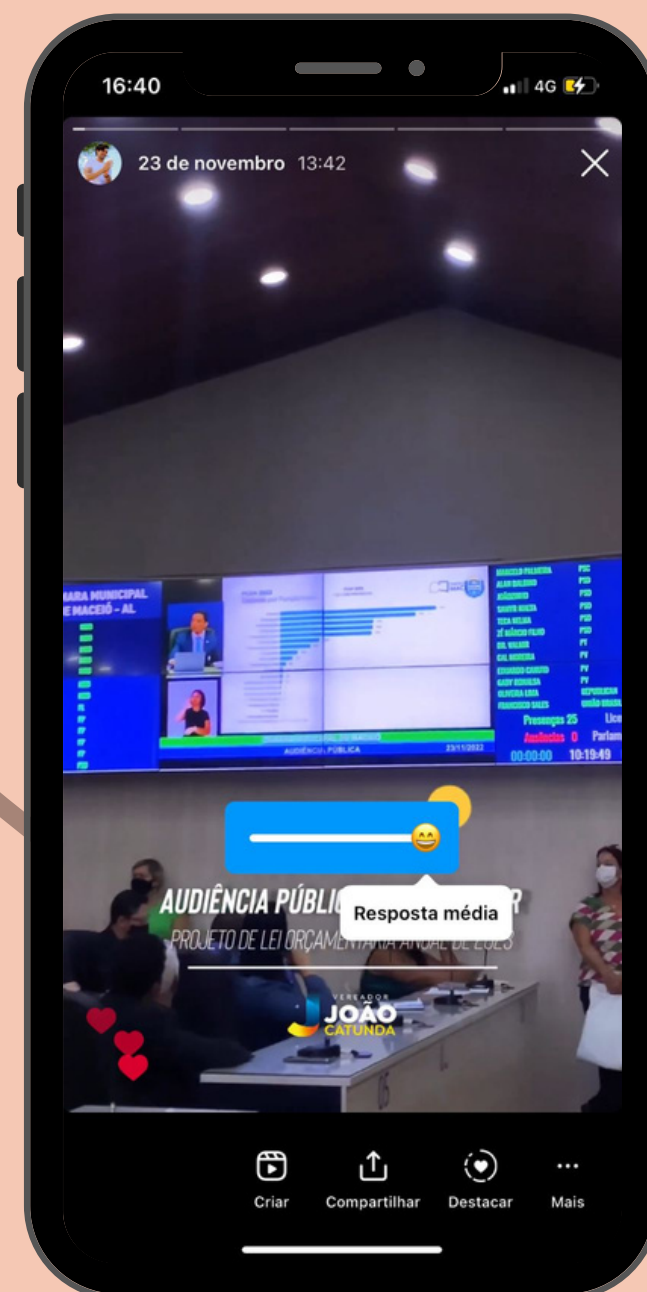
16:40

4G

23 de novembro 13:42

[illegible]ARA MUNICIPAL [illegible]E MACEIÓ - AL

AUDIÊNCIA PÚBLICA

23/11/2022

Presenças 25

Ausências 0

00:00:00 10:19:49

AUDIÊNCIA PÚBLIC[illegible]R

Resposta média

PROJETO DE LEI ORÇAMENTÁRIA ANUAL DE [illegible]

VEREADOR
JOÃO
CATUNDA

Criar

Compartilhar

Destacar

Mais